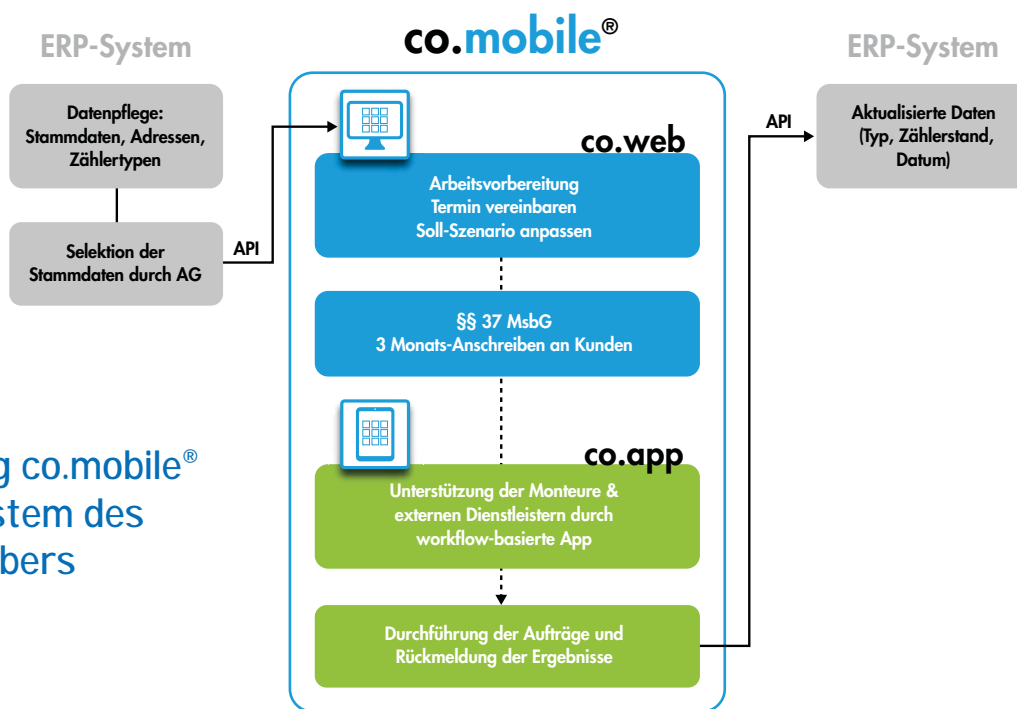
ERP-System

Datenpflege: Stammdaten, Adressen, Zählertypen

Selektion der Stammdaten durch AG

API

g co.mobile®
stem des
bers

co.mobile®

co.web

Arbeitsvorbereitung
Termin vereinbaren
Soll-Szenario anpassen

§§ 37 MsbG
3 Monats-Anschreiben an Kunden

co.app

Unterstützung der Monteure & externen Dienstleistern durch workflow-basierte App

Durchführung der Aufträge und Rückmeldung der Ergebnisse

API

ERP-System

Aktualisierte Daten (Typ, Zählerstand, Datum)